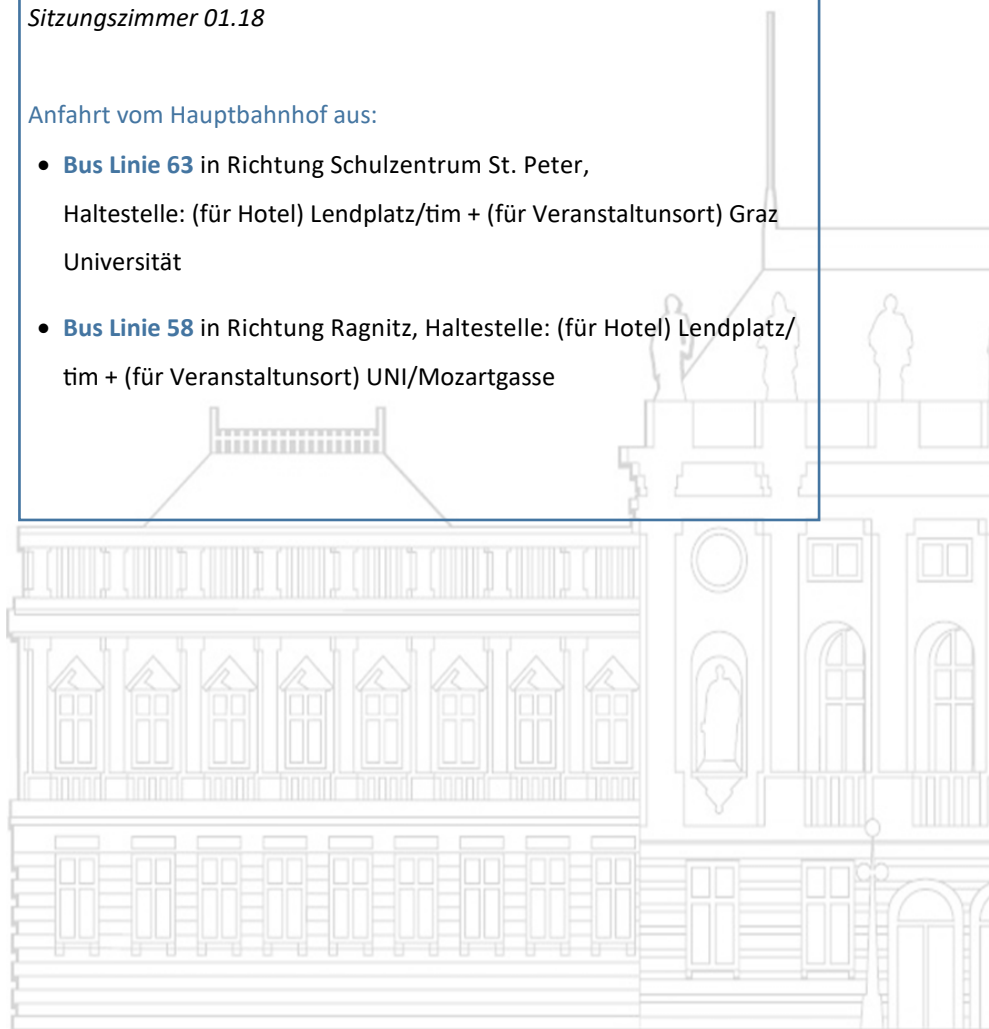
Sitzungszimmer 01.18

Anfahrt vom Hauptbahnhof aus:

- **Bus Linie 63** in Richtung Schulzentrum St. Peter, Haltestelle: (für Hotel) Lendplatz/tim + (für Veranstaltunsort) Graz Universität
- **Bus Linie 58** in Richtung Ragnitz, Haltestelle: (für Hotel) Lendplatz/ tim + (für Veranstaltunsort) UNI/Mozartgasse